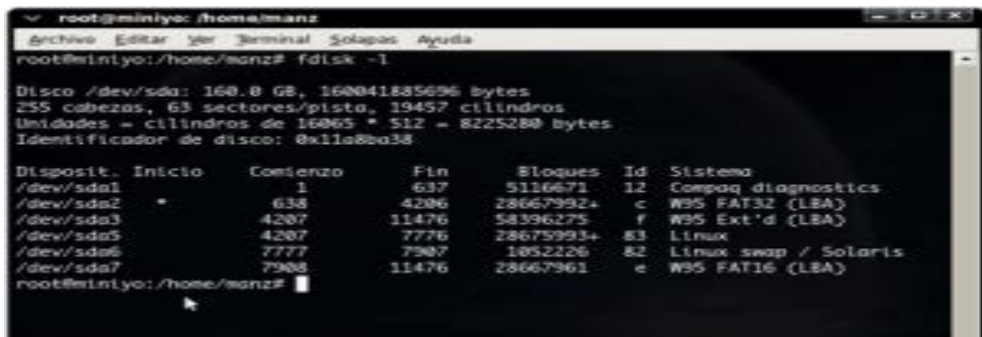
root@miniyo: /home/manz

Archivo Editar Ver Terminal Solapas Ayuda

root@miniyo:/home/manz# fdisk -l

Disco /dev/sda: 160.0 GB, 160041885696 bytes
255 cabezas, 63 sectores/pista, 19457 cilindros
Unidades = cilindros de 16065 * 512 = 8225280 bytes
Identificador de disco: 0x11a8ba38

| Disposit. | Inicio | Comienzo | Fin | Bloques | Id | Sistema |
|---|---|---|---|---|---|---|
| /dev/sda1 | | 1 | 637 | 5116671 | 12 | Compaq diagnostics |
| /dev/sda2 | * | 638 | 4206 | 28667992+ | c | W95 FAT32 (LBA) |
| /dev/sda3 | | 4207 | 11476 | 58396275 | f | W95 Ext'd (LBA) |
| /dev/sda5 | | 4207 | 7776 | 28675993+ | 83 | Linux |
| /dev/sda6 | | 7777 | 7907 | 1052226 | 82 | Linux swap / Solaris |
| /dev/sda7 | | 7908 | 11476 | 28667961 | e | W95 FAT16 (LBA) |

root@miniyo:/home/manz#